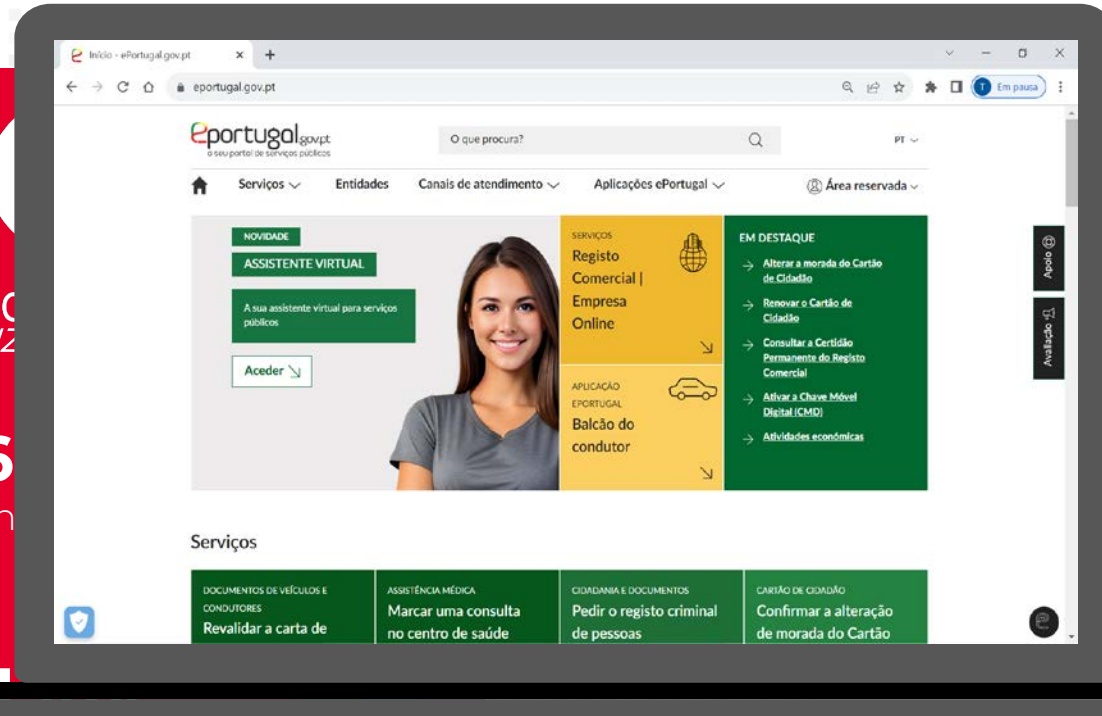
Início - ePortugal.gov.pt

eportugal.gov.pt

Em pausa

eportugal.gov.pt
o seu portal de serviços públicos

O que procura?

PT

Serviços
Entidades
Canais de atendimento
Aplicações ePortugal
Área reservada

NOVIDADE
ASSISTENTE VIRTUAL
A sua assistente virtual para serviços públicos
Aceder

SERVIÇOS
Registo Comercial | Empresa Online

APLICAÇÃO EPORTUGAL
Balcão do condutor

EM DESTAQUE
Alterar a morada do Cartão de Cidadão
Renovar o Cartão de Cidadão
Consultar a Certidão Permanente do Registo Comercial
Ativar a Chave Móvel Digital (CMD)
Atividades económicas

Apoio
Avaliação

Serviços

DOCUMENTOS DE VEÍCULOS E CONDUTORES
Revalidar a carta de

ASSISTÊNCIA MÉDICA
Marcar uma consulta no centro de saúde

CIDADANIA E DOCUMENTOS
Pedir o registo criminal de pessoas

CARTÃO DE CIDADÃO
Confirmar a alteração de morada do Cartão